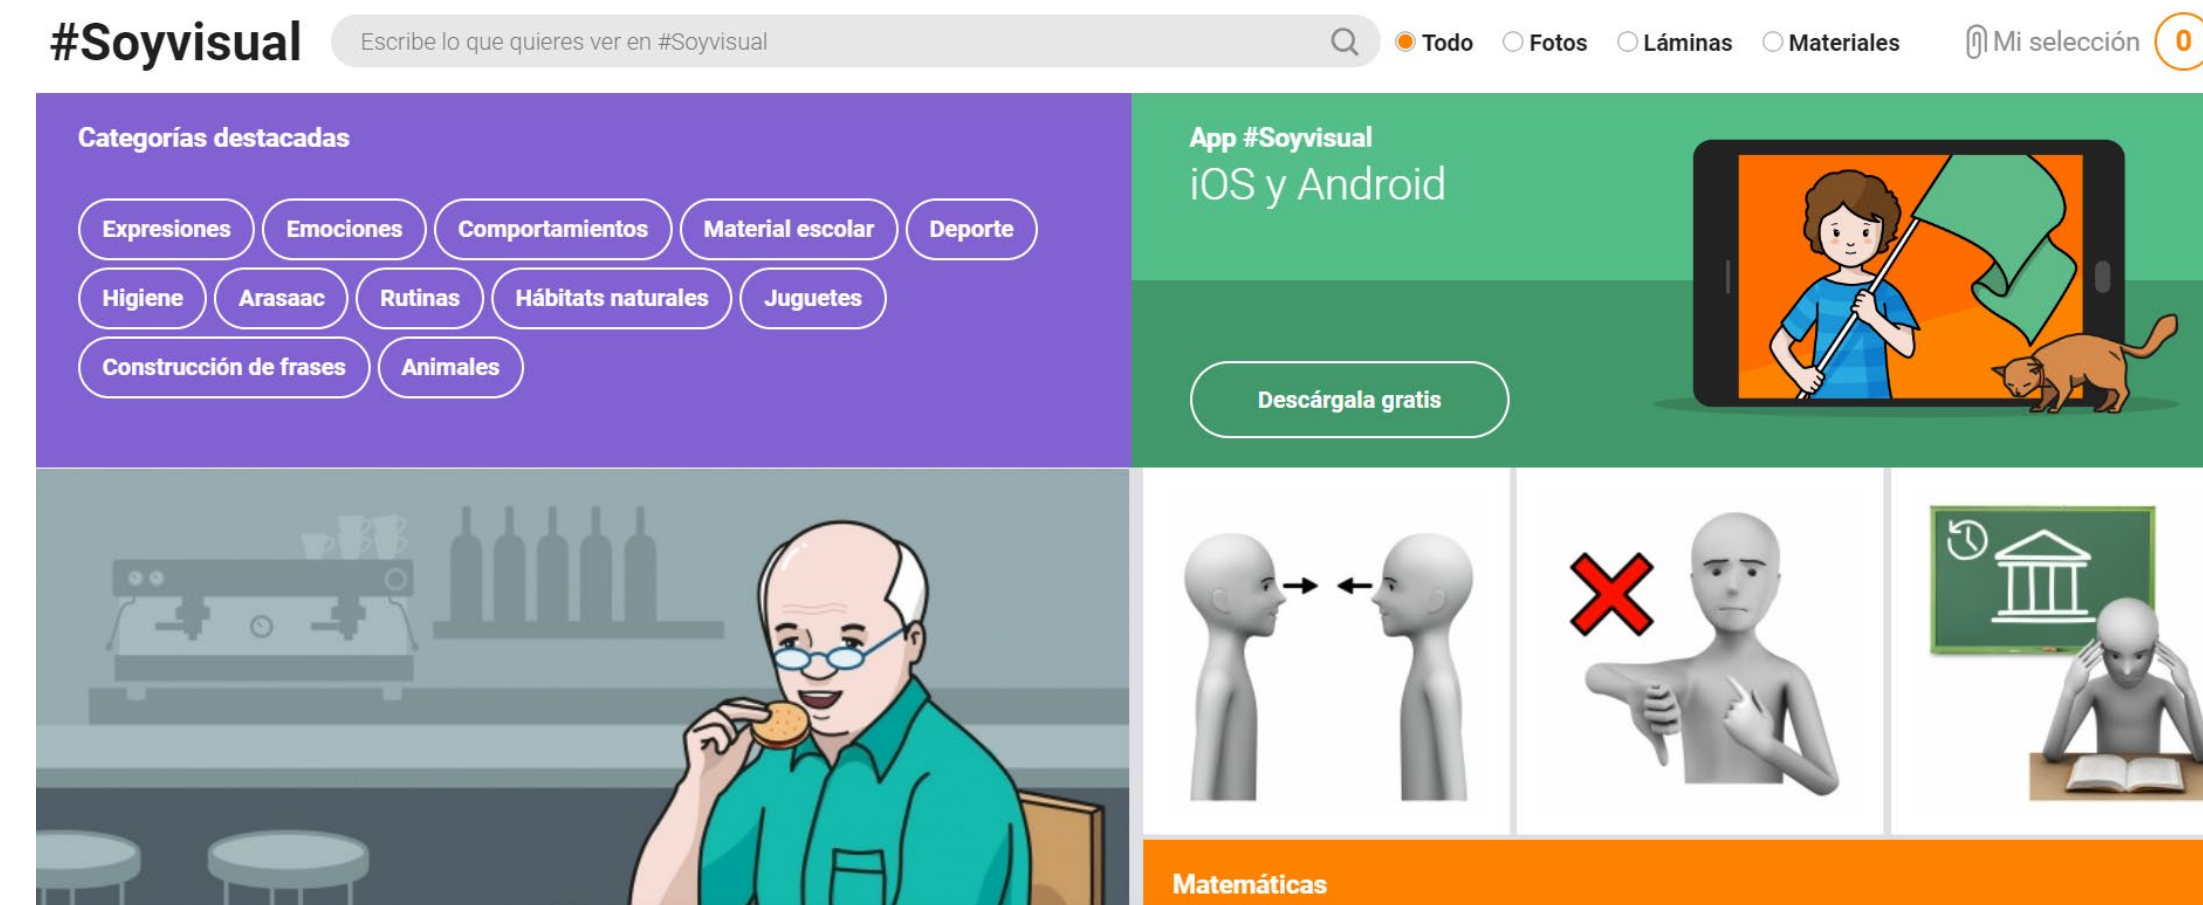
#Soyvisual

Escribe lo que quieres ver en #Soyvisual

Todo Fotos Láminas Materiales

Mi selección 0

Categorías destacadas

Expresiones Emociones Comportamientos Material escolar Deporte Higiene Arasaac Rutinas Hábitats naturales Juguetes Construcción de frases Animales

App #Soyvisual
iOS y Android

Descárgala gratis

Matemáticas